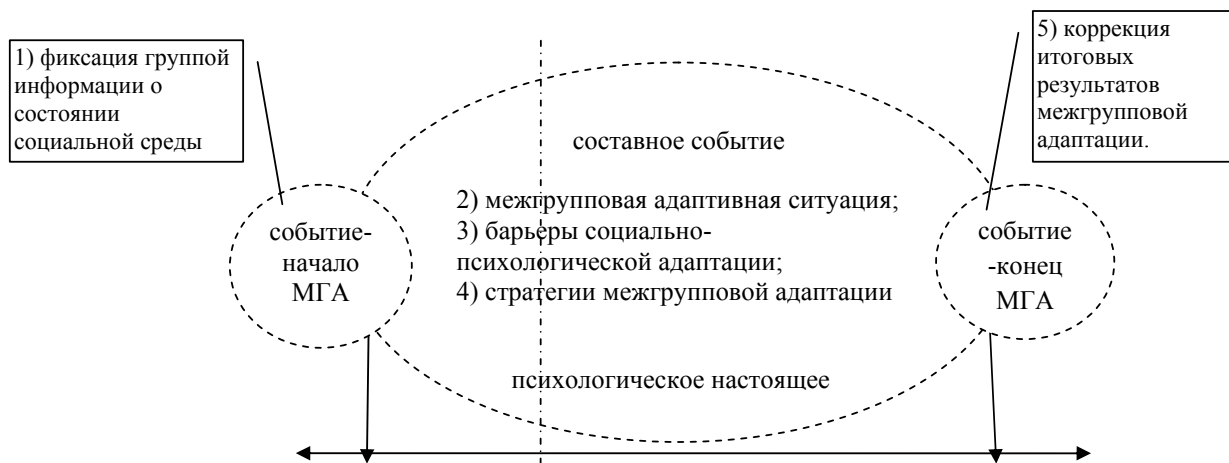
1) фиксация группой информации о состоянии социальной среды

5) коррекция итоговых результатов межгрупповой адаптации.

составное событие

событие-начало МГА

2) межгрупповая адаптивная ситуация;
3) барьеры социально-психологической адаптации;
4) стратегии межгрупповой адаптации

событие -конец МГА

психологическое настоящее